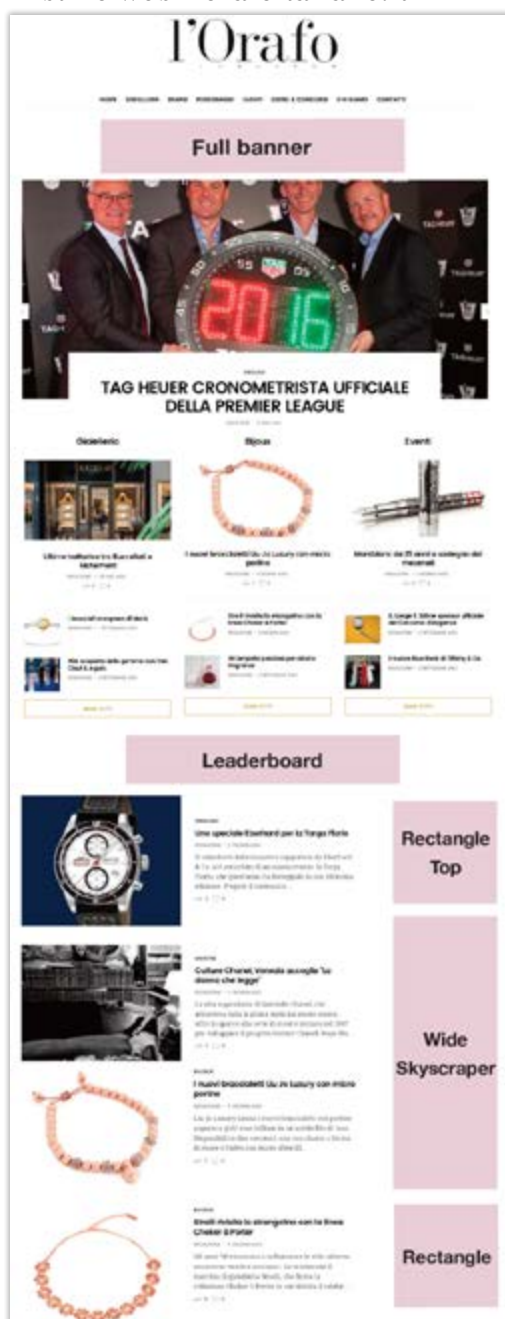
l'Orafo

HOME GIOIELLERIA BRAND PERSONAGGI EVENTI CORSI & CONCORSI CHI SIAMO CONTATTI

Full banner

TAG HEUER CRONOMETRISTA UFFICIALE DELLA PREMIER LEAGUE

Gioielleria

Bijoux

Eventi

Ultime notizie tra Bucellati e Vainamani

I nuovi braccialetti Uu Jo Luxury con micro perline

Montblanc da 25 anni a sostegno dei musicisti

Leaderboard

Una speciale Eberhard per la Targa Florio

Rectangle Top

Culture Chanel, Venezia accoglie "La donna che legge"

Wide Skyscraper

I nuovi braccialetti Uu Jo Luxury con micro perline

Rectangle